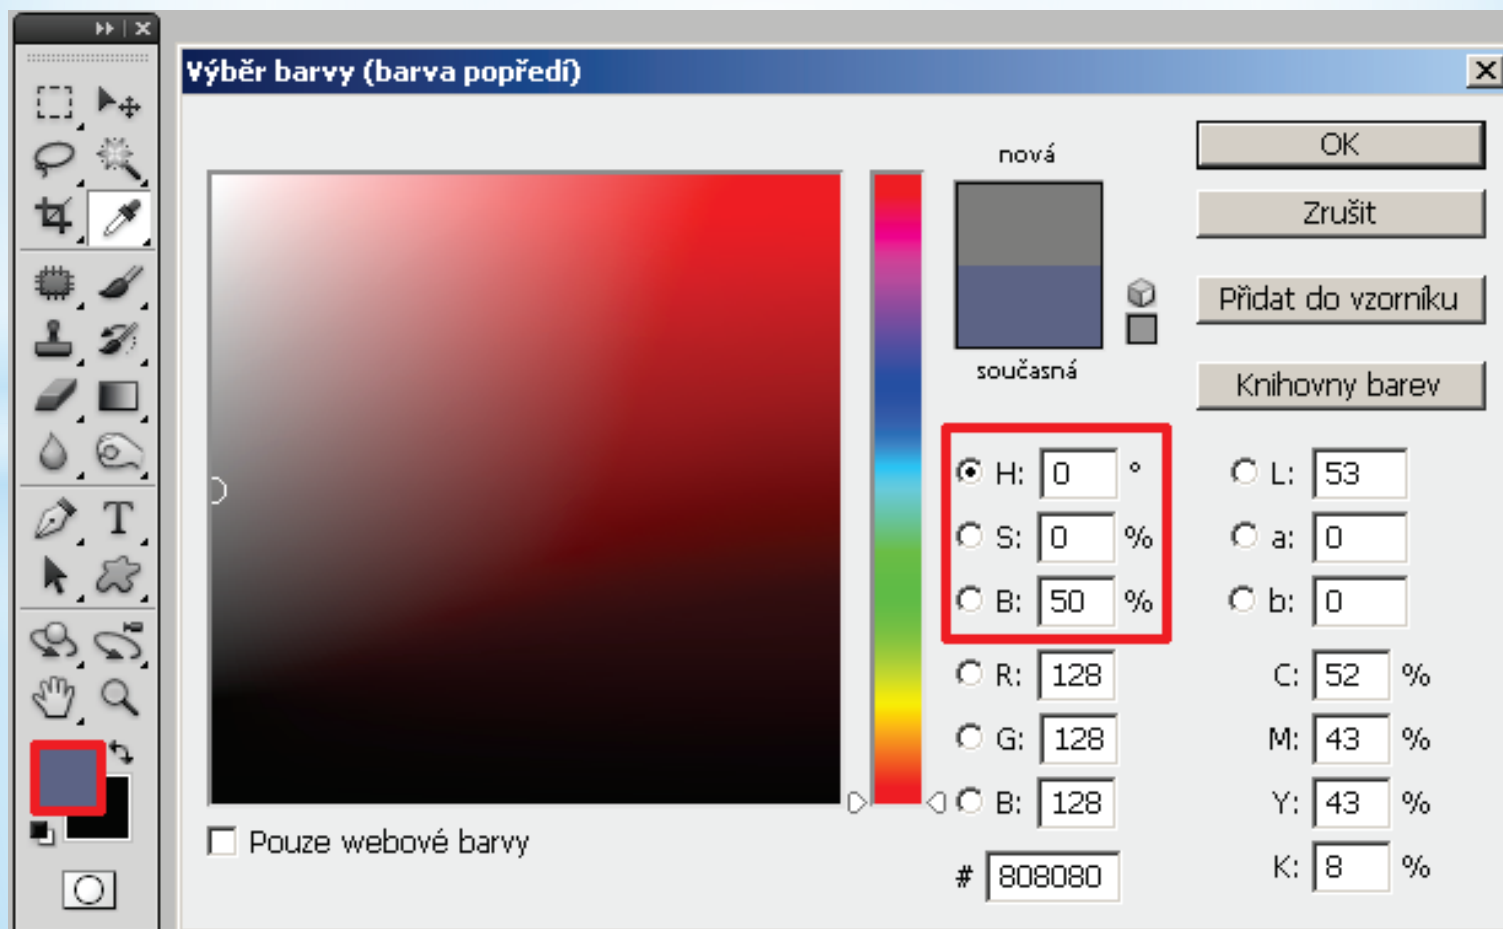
Výběr barvy (barva popředí)

nová

současná

OK

Zrušit

Přidat do vzorníku

Knihovny barev

H: 0 °

S: 0 %

B: 50 %

L: 53

a: 0

b: 0

R: 128

G: 128

B: 128

C: 52 %

M: 43 %

Y: 43 %

K: 8 %

# 808080

Pouze webové barvy